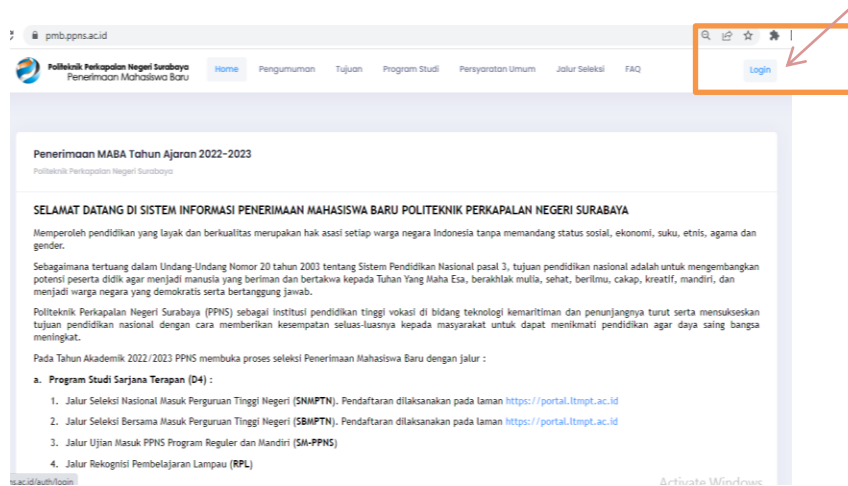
pmb.ppns.ac.id

Politeknik Perkapalan Negeri Surabaya
Penerimaan Mahasiswa Baru

Home Pengumuman Tujuan Program Studi Persyaratan Umum Jalur Seleksi FAQ Login

Penerimaan MABA Tahun Ajaran 2022-2023
Politeknik Perkapalan Negeri Surabaya

SELAMAT DATANG DI SISTEM INFORMASI PENERIMAAN MAHASISWA BARU POLITEKNIK PERKAPALAN NEGERI SURABAYA

Memperoleh pendidikan yang layak dan berkualitas merupakan hak asasi setiap warga negara Indonesia tanpa memandang status sosial, ekonomi, suku, etnis, agama dan gender.

Sebagaimana tertuang dalam Undang-Undang Nomor 20 tahun 2003 tentang Sistem Pendidikan Nasional pasal 3, tujuan pendidikan nasional adalah untuk mengembangkan potensi peserta didik agar menjadi manusia yang beriman dan bertakwa kepada Tuhan Yang Maha Esa, berakhlak mulia, sehat, berilmu, cakap, kreatif, mandiri, dan menjadi warga negara yang demokratis serta bertanggung jawab.

Politeknik Perkapalan Negeri Surabaya (PPNS) sebagai institusi pendidikan tinggi vokasi di bidang teknologi kemaritiman dan penunjangnya turut serta mensukseskan tujuan pendidikan nasional dengan cara memberikan kesempatan seluas-luasnya kepada masyarakat untuk dapat menikmati pendidikan agar daya saing bangsa meningkat.

Pada Tahun Akademik 2022/2023 PPNS membuka proses seleksi Penerimaan Mahasiswa Baru dengan jalur :

a. Program Studi Sarjana Terapan (D4) :

1. Jalur Seleksi Nasional Masuk Perguruan Tinggi Negeri (SNMPTN). Pendaftaran dilaksanakan pada laman https://portal.ltmpt.ac.id

2. Jalur Seleksi Bersama Masuk Perguruan Tinggi Negeri (SBMPTN). Pendaftaran dilaksanakan pada laman https://portal.ltmpt.ac.id

3. Jalur Ujian Masuk PPNS Program Reguler dan Mandiri (SM-PPNS)

4. Jalur Rekognisi Pembelajaran Lampau (RPL)

ns.ac.id/auth/login

Activate Windows